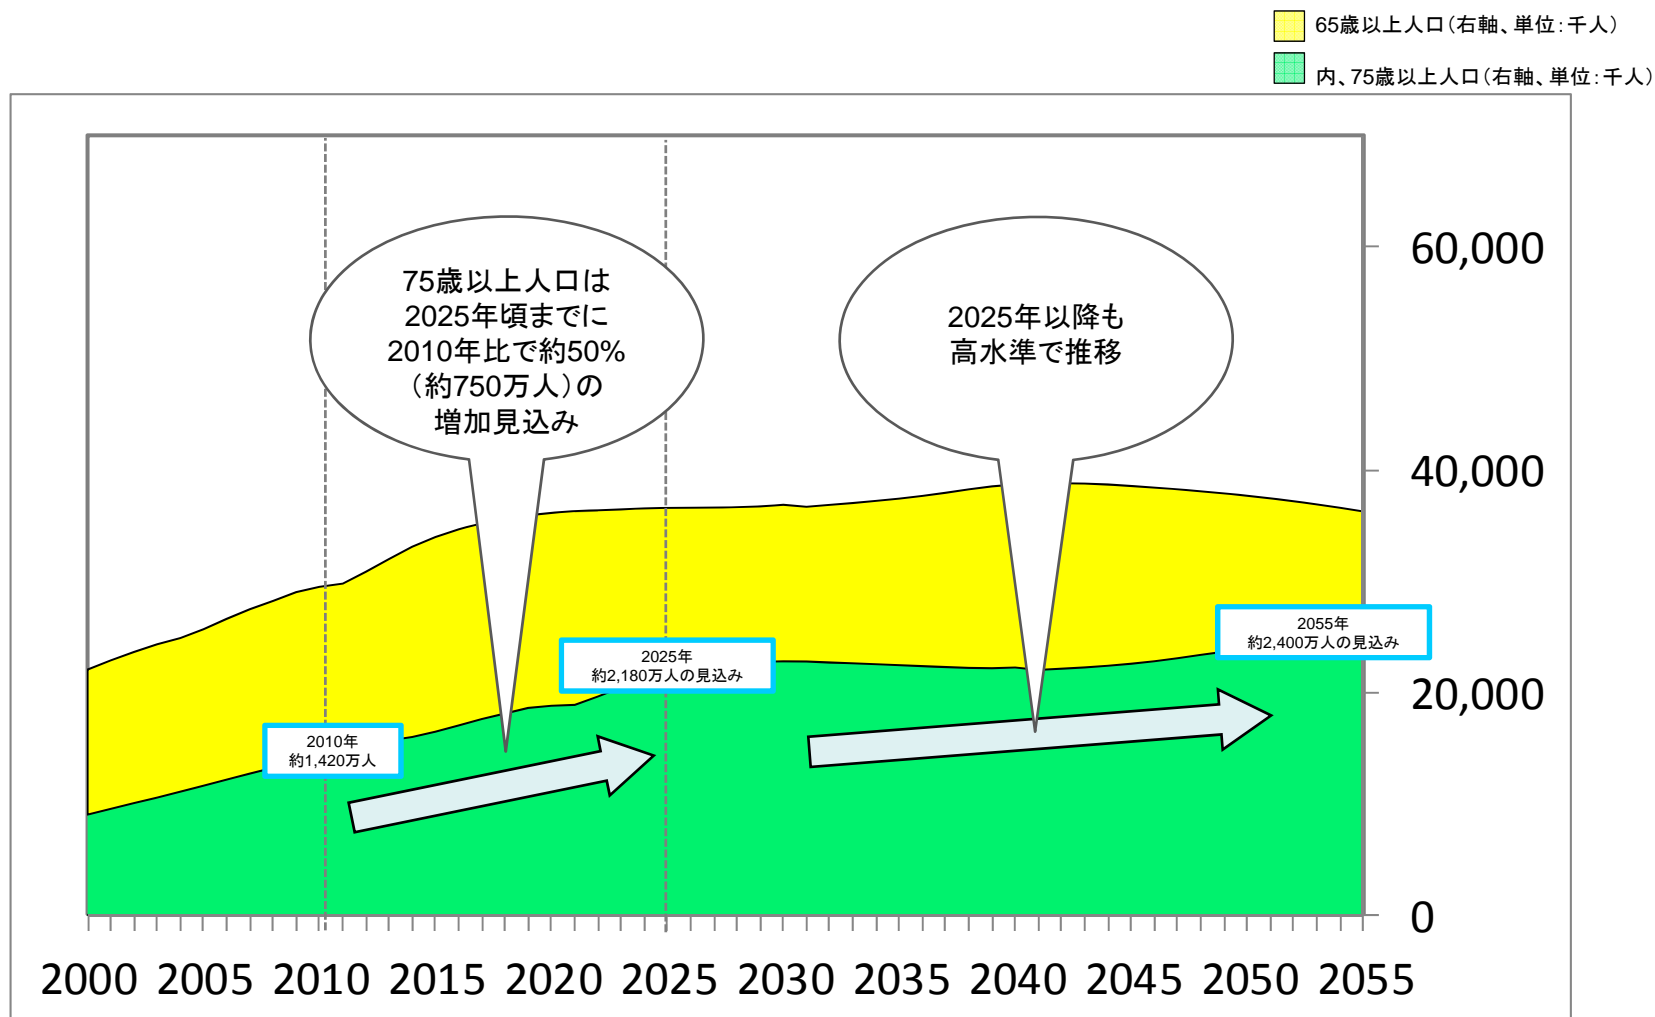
65歳以上人口（右軸、単位：千人）

内、75歳以上人口（右軸、単位：千人）

75歳以上人口は
2025年頃までに
2010年比で約50%
（約750万人）の
増加見込み

2025年以降も
高水準で推移

60,000

40,000

20,000

0

2010年
約1,420万人

2025年
約2,180万人の見込み

2055年
約2,400万人の見込み

2000 2005 2010 2015 2020 2025 2030 2035 2040 2045 2050 2055